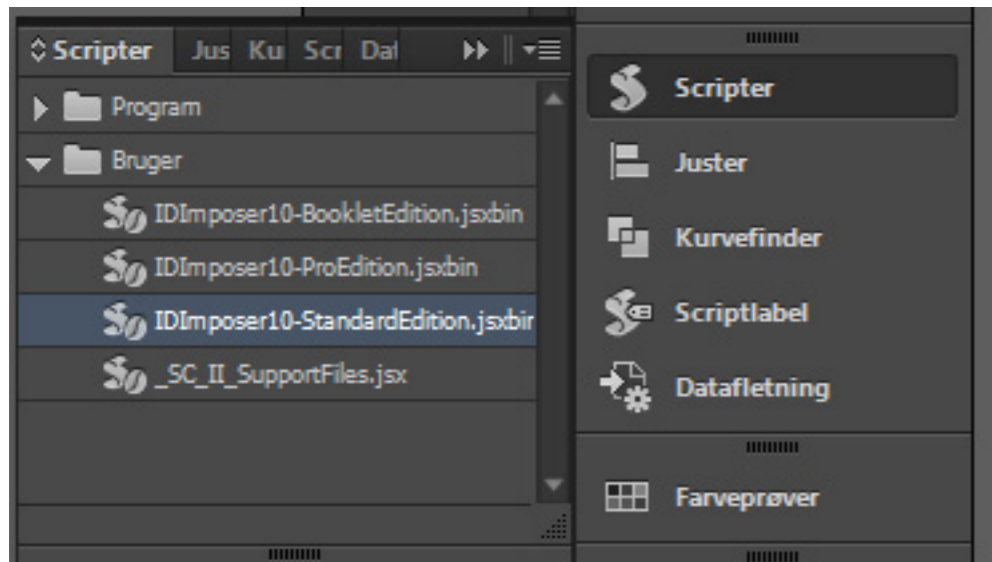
Scripter Jus Ku Scr Dat

Program

Bruger

IDImposer10-BookletEdition.jsxbin

IDImposer10-ProEdition.jsxbin

IDImposer10-StandardEdition.jsxbir

_SC_II_SupportFiles.jsx

Scripter

Juster

Kurvefinder

Scriptlabel

Datafletning

Farveprøver